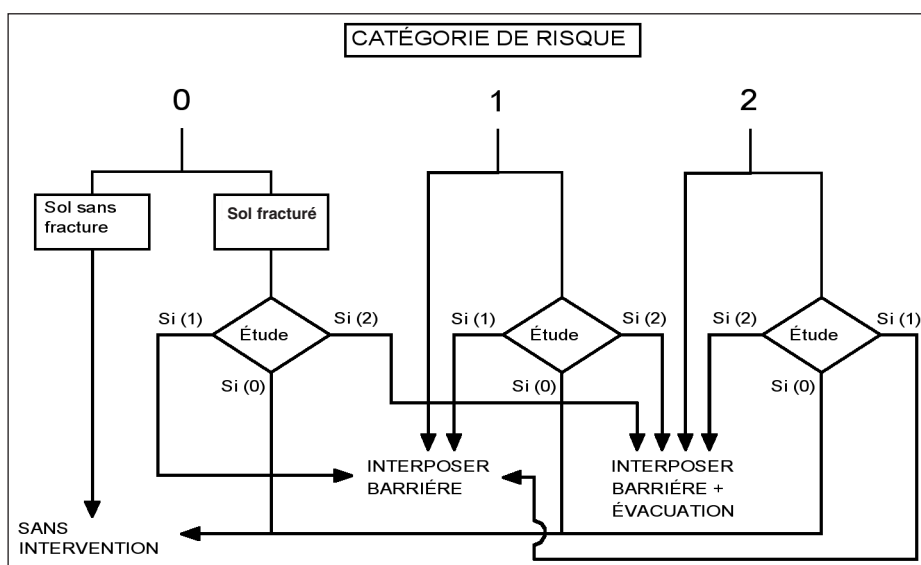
CATÉGORIE DE RISQUE

0

1

2

Sol sans fracture

Sol fracturé

Si (1)

Étude

Si (2)

Si (0)

Si (1)

Étude

Si (2)

Si (0)

Si (2)

Étude

Si (1)

Si (0)

INTERPOSER BARRIÉRE

INTERPOSER BARRIÉRE + ÉVACUATION

SANS INTERVENTION